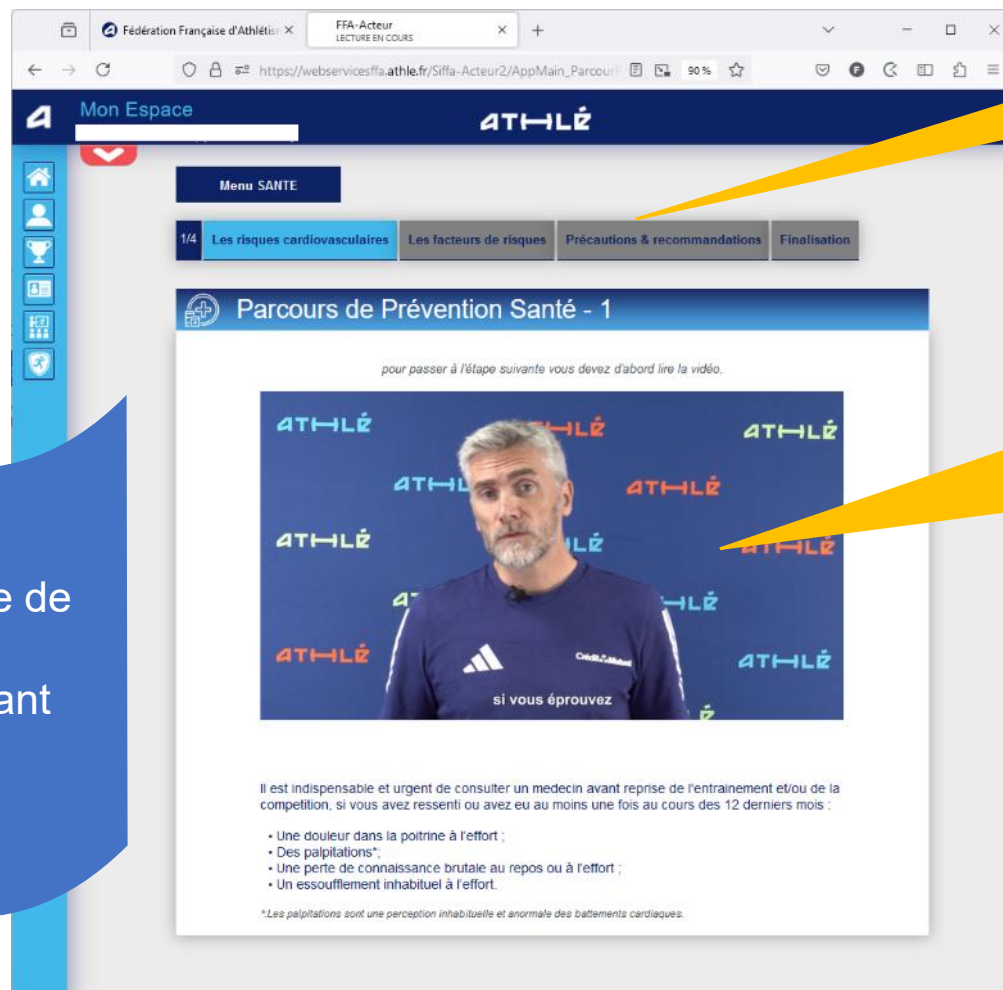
Fédération Française d'Athlétis ×

FFA-Acteur
LECTURE EN COURS

https://webservicesffa.athle.fr/Siffa-Acteur2/AppMain_Parcour

90%

Mon Espace

ATHLÉ

Menu SANTE

1/4 Les risques cardiovasculaires | Les facteurs de risques | Précautions & recommandations | Finalisation

Parcours de Prévention Santé - 1

pour passer à l'étape suivante vous devez d'abord lire la vidéo.

ATHLÉ ATHLÉ ATHLÉ ATHLÉ ATHLÉ ATHLÉ ATHLÉ ATHLÉ ATHLÉ

si vous éprouvez

Il est indispensable et urgent de consulter un medecin avant reprise de l'entrainement et/ou de la competition, si vous avez ressenti ou avez eu au moins une fois au cours des 12 derniers mois :

• Une douleur dans la poitrine à l'effort ;
• Des palpitations*;
• Une perte de connaissance brutale au repos ou à l'effort ;
• Un essoufflement inhabituel à l'effort.

*Les palpitations sont une perception inhabituelle et anormale des battements cardiaques.

e de

ant